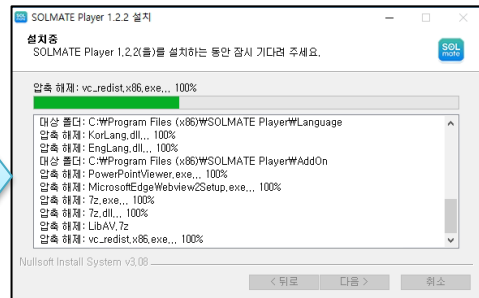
SOLMATE Player 1.2.2 설치

설치중

SOLMATE Player 1.2.2(을)를 설치하는 동안 잠시 기다려 주세요.

SOL mate

압축 해제: vc_redist.x86.exe... 100%

대상 폴더: C:₩Program Files (x86)₩SOLMATE Player₩Language
압축 해제: KorLang.dll... 100%
압축 해제: EngLang.dll... 100%
대상 폴더: C:₩Program Files (x86)₩SOLMATE Player₩AddOn
압축 해제: PowerPointViewer.exe... 100%
압축 해제: MicrosoftEdgeWebview2Setup.exe... 100%
압축 해제: 7z.exe... 100%
압축 해제: 7z.dll... 100%
압축 해제: LibAV.7z
압축 해제: vc_redist.x86.exe... 100%

Nullsoft Install System v3.08

< 뒤로
다음 >
취소